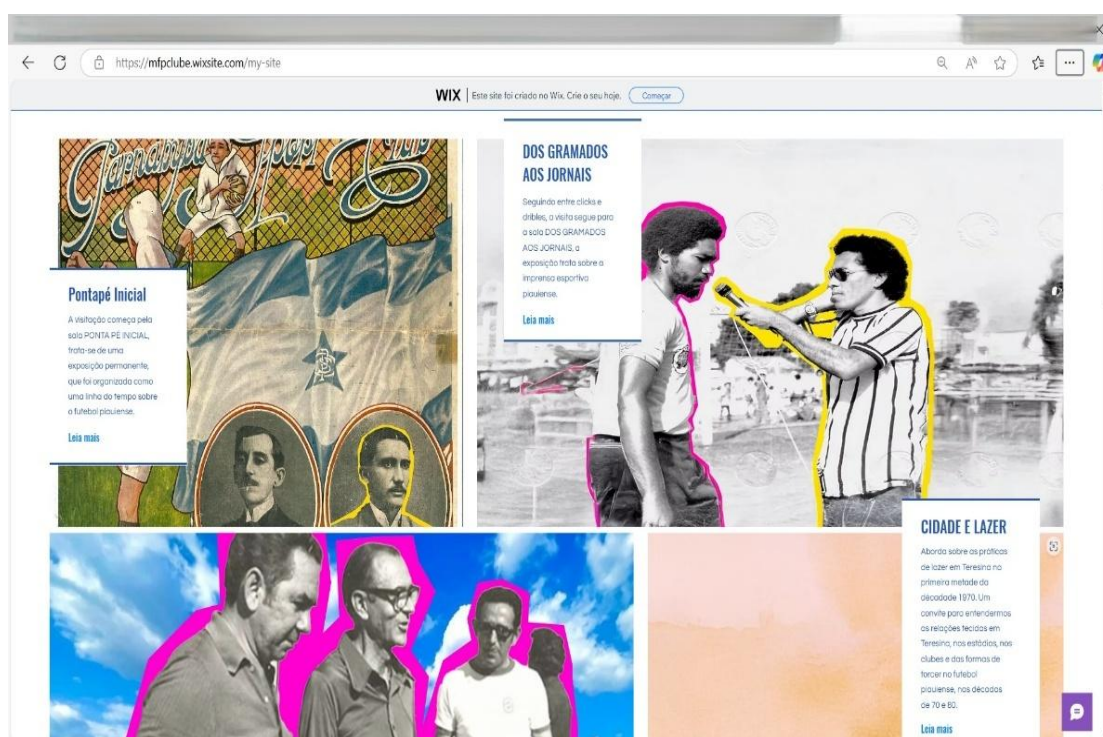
https://mfpclube.wixsite.com/my-site

WIX | Este site foi criado no Wix. Crie o seu hoje. Começar

Pontapé Inicial

A visitação começa pela sala PONTA PÉ INICIAL, trata-se de uma exposição permanente, que foi organizada como uma linha do tempo sobre o futebol piauiense.

Leia mais

DOS GRAMADOS AOS JORNAIS

Seguindo entre clicks e dribles, a visita segue para a sala DOS GRAMADOS AOS JORNAIS, a exposição trata sobre a imprensa esportiva piauiense.

Leia mais

CIDADE E LAZER

Aborda sobre as práticas de lazer em Teresina na primeira metade da décadade 1970. Um convite para entendermos as relações tecidas em Teresina, nos estádios, nos clubes e das formas de torcer no futebol piauiense, nas décadas de 70 e 80.

Leia mais